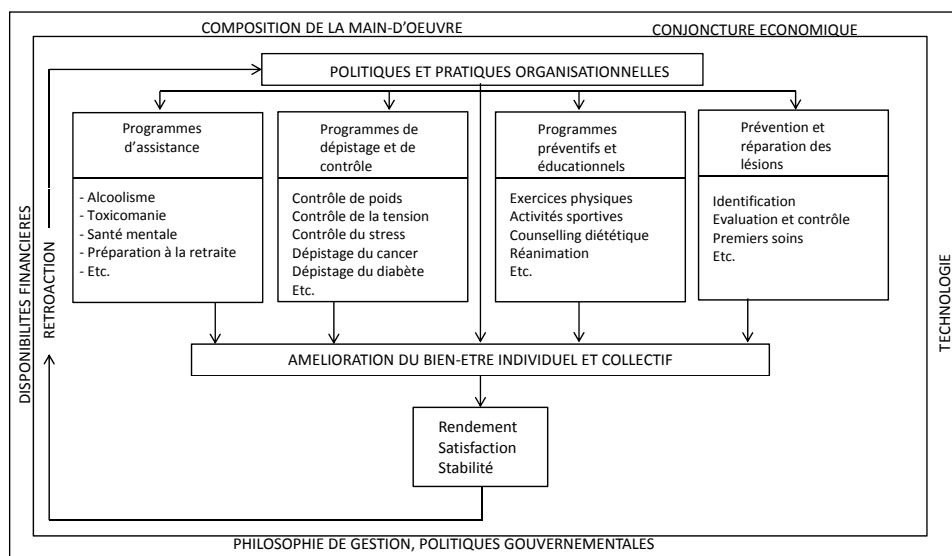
COMPOSITION DE LA MAIN-D'OEUVRE

CONJONCTURE ECONOMIQUE

DISPONIBILITES FINANCIERES

RETROACTION

POLITIQUES ET PRATIQUES ORGANISATIONNELLES

Programmes d'assistance

- Alcoolisme
- Toxicomanie
- Santé mentale
- Préparation à la retraite
- Etc.

Programmes de dépistage et de contrôle

Contrôle de poids
Contrôle de la tension
Contrôle du stress
Dépistage du cancer
Dépistage du diabète
Etc.

Programmes préventifs et éducationnels

Exercices physiques
Activités sportives
Counselling diététique
Réanimation
Etc.

Prévention et réparation des lésions

Identification
Evaluation et contrôle
Premiers soins
Etc.

TECHNOLOGIE

AMELIORATION DU BIEN-ETRE INDIVIDUEL ET COLLECTIF

Rendement
Satisfaction
Stabilité

PHILOSOPHIE DE GESTION, POLITIQUES GOUVERNEMENTALES